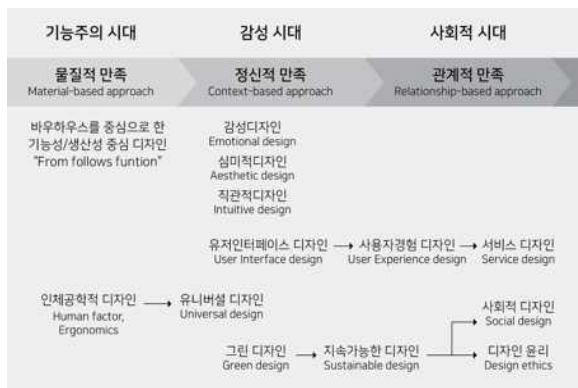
기능주의 시대

감성 시대

사회적 시대

물질적 만족
Material-based approach

정신적 만족
Context-based approach

관계적 만족
Relationship-based approach

바우하우스를 중심으로 한 기능성/생산성 중심 디자인 "From follows funtion"

감성디자인
Emotional design

심미적디자인
Aesthetic design

직관적디자인
Intuitive design

유저인터페이스 디자인
User Interface design

사용자경험 디자인
User Experience design

서비스 디자인
Service design

인체공학적 디자인
Human factor, Ergonomics

유니버설 디자인
Universal design

사회적 디자인
Social design

그린 디자인
Green design

지속가능한 디자인
Sustainable design

디자인 윤리
Design ethics